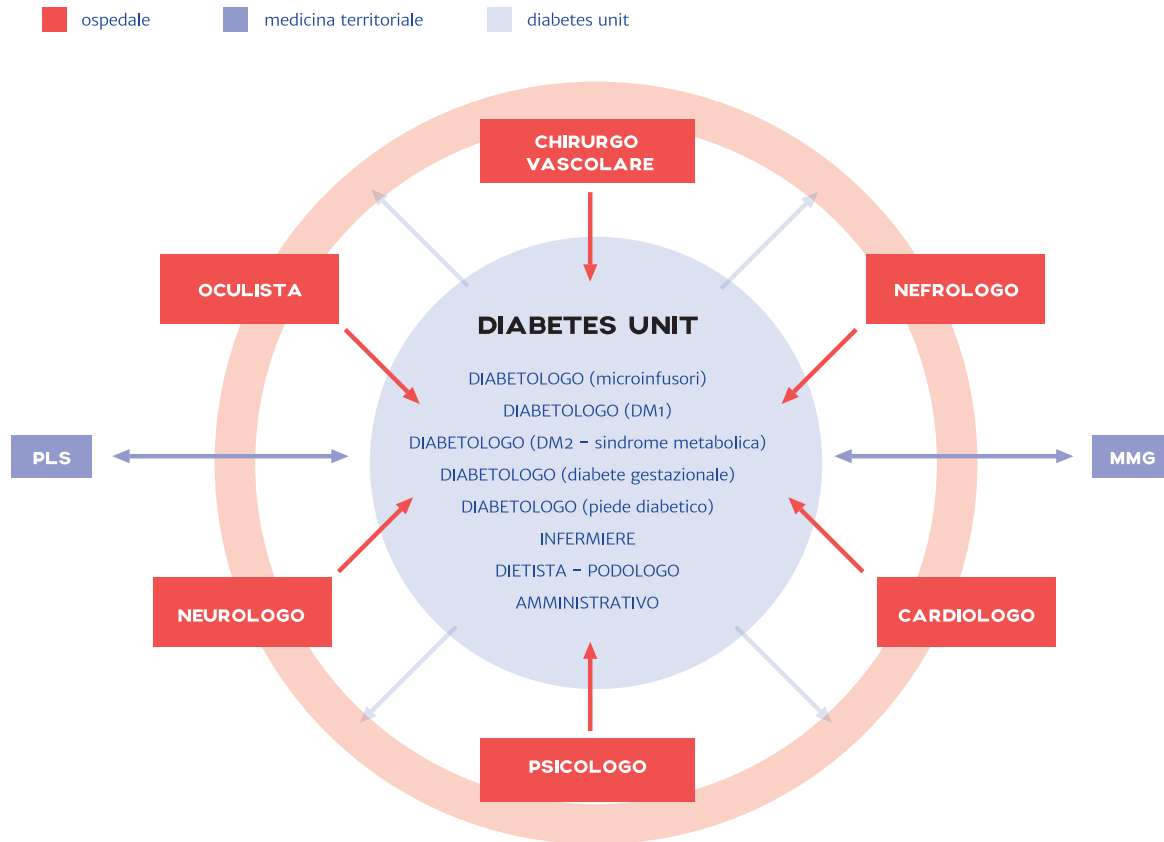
ospedale
medicina territoriale
diabetes unit

CHIRURGO VASCOLARE

OCULISTA

NEFROLOGO

DIABETES UNIT

DIABETOLOGO (microinfusori)
DIABETOLOGO (DM1)
DIABETOLOGO (DM2 - sindrome metabolica)
DIABETOLOGO (diabete gestazionale)
DIABETOLOGO (piede diabetico)
INFERMIERE
DIETISTA - PODOLOGO
AMMINISTRATIVO

PLS

MMG

NEUROLOGO

CARDIOLOGO

PSICOLOGO